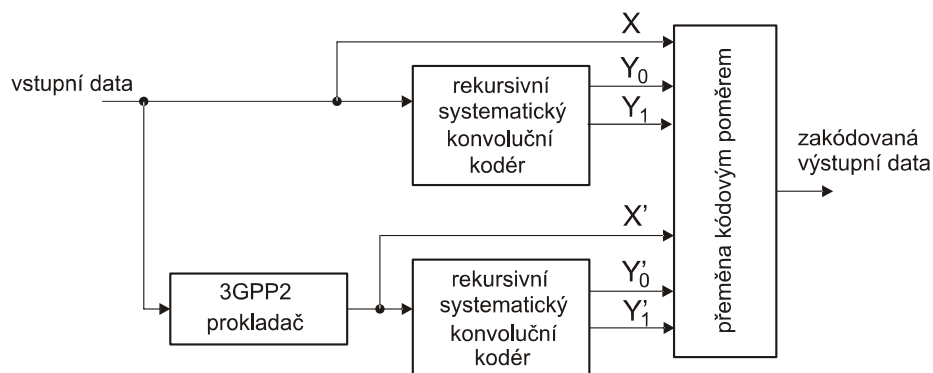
X

vstupní data

rekursivní systematický konvoluční kodér

$Y_0$

$Y_1$

přeměna kódovým poměrem

zakódovaná výstupní data

X'

3GPP2 prokladač

rekursivní systematický konvoluční kodér

$Y'_0$

$Y'_1$